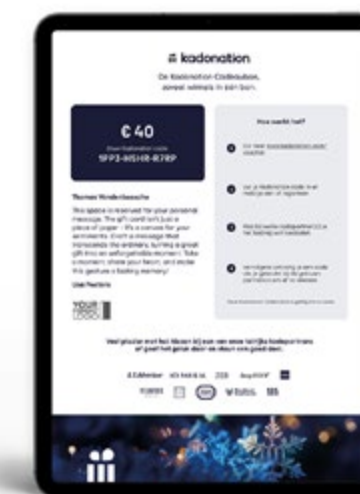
kadonation

De Kadonation Cadeaubon, zoveel winkels in één bon.

€ 40

Jouw Kadonation code:
1FP3-M5HR-B7RP

Thomas Vandenbussche

This space is reserved for your personal message. The gift card isn't just a piece of paper - it's a canvas for your sentiments. Craft a message that transcends the ordinary, turning a great gift into an unforgettable moment. Take a moment, share your flavor, and make this gesture a lasting memory!

Hoe werkt het?

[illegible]

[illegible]

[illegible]

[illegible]

Veel plezier met het kiezen bij een van onze heerlijke cadeaupartners of geef het geluk door en doneer een goed doel.

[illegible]